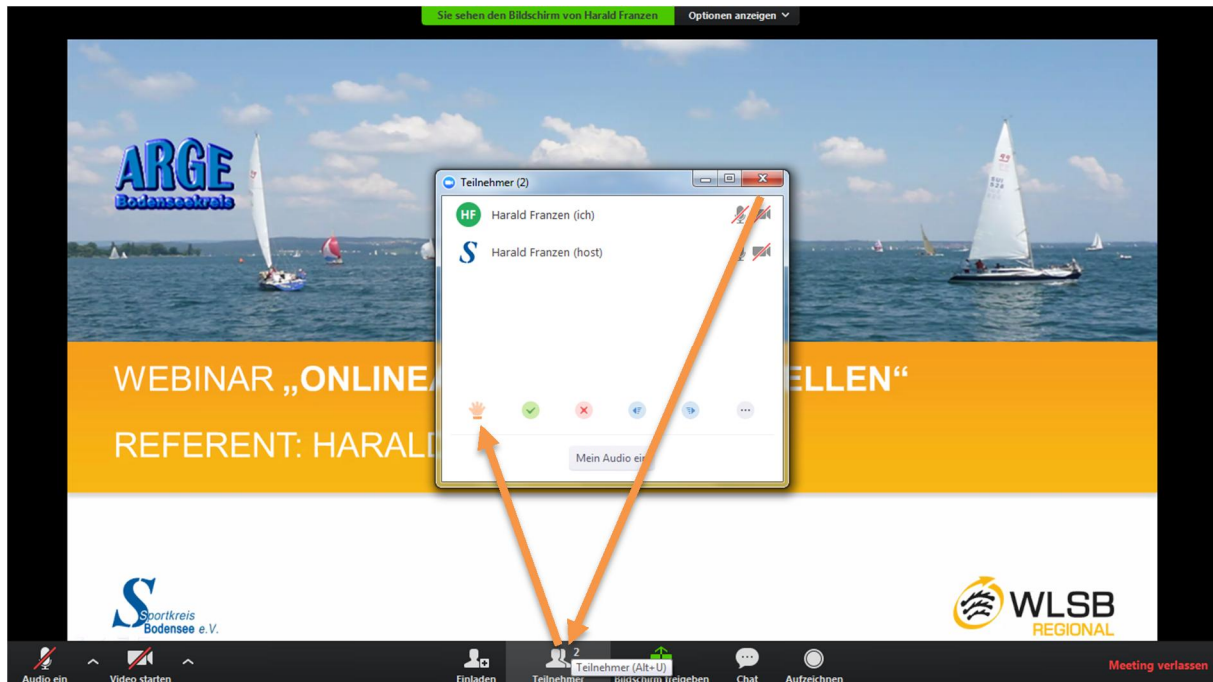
Sie sehen den Bildschirm von Harald Franzen | Optionen anzeigen

ARGE
Bodenseekreis

Teilnehmer (2)

HF Harald Franzen (ich)

Harald Franzen (host)

Mein Audio ein

WEBINAR „ONLINE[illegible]ELLEN“

REFERENT: HARALD

Sportkreis Bodensee e.V.

WLSB REGIONAL

Audio ein | Video starten | Einladen | 2 Teilnehmer | Teilnehmer (Alt+U) | Bildschirm freigeben | Chat | Aufzeichnen | Meeting verlassen